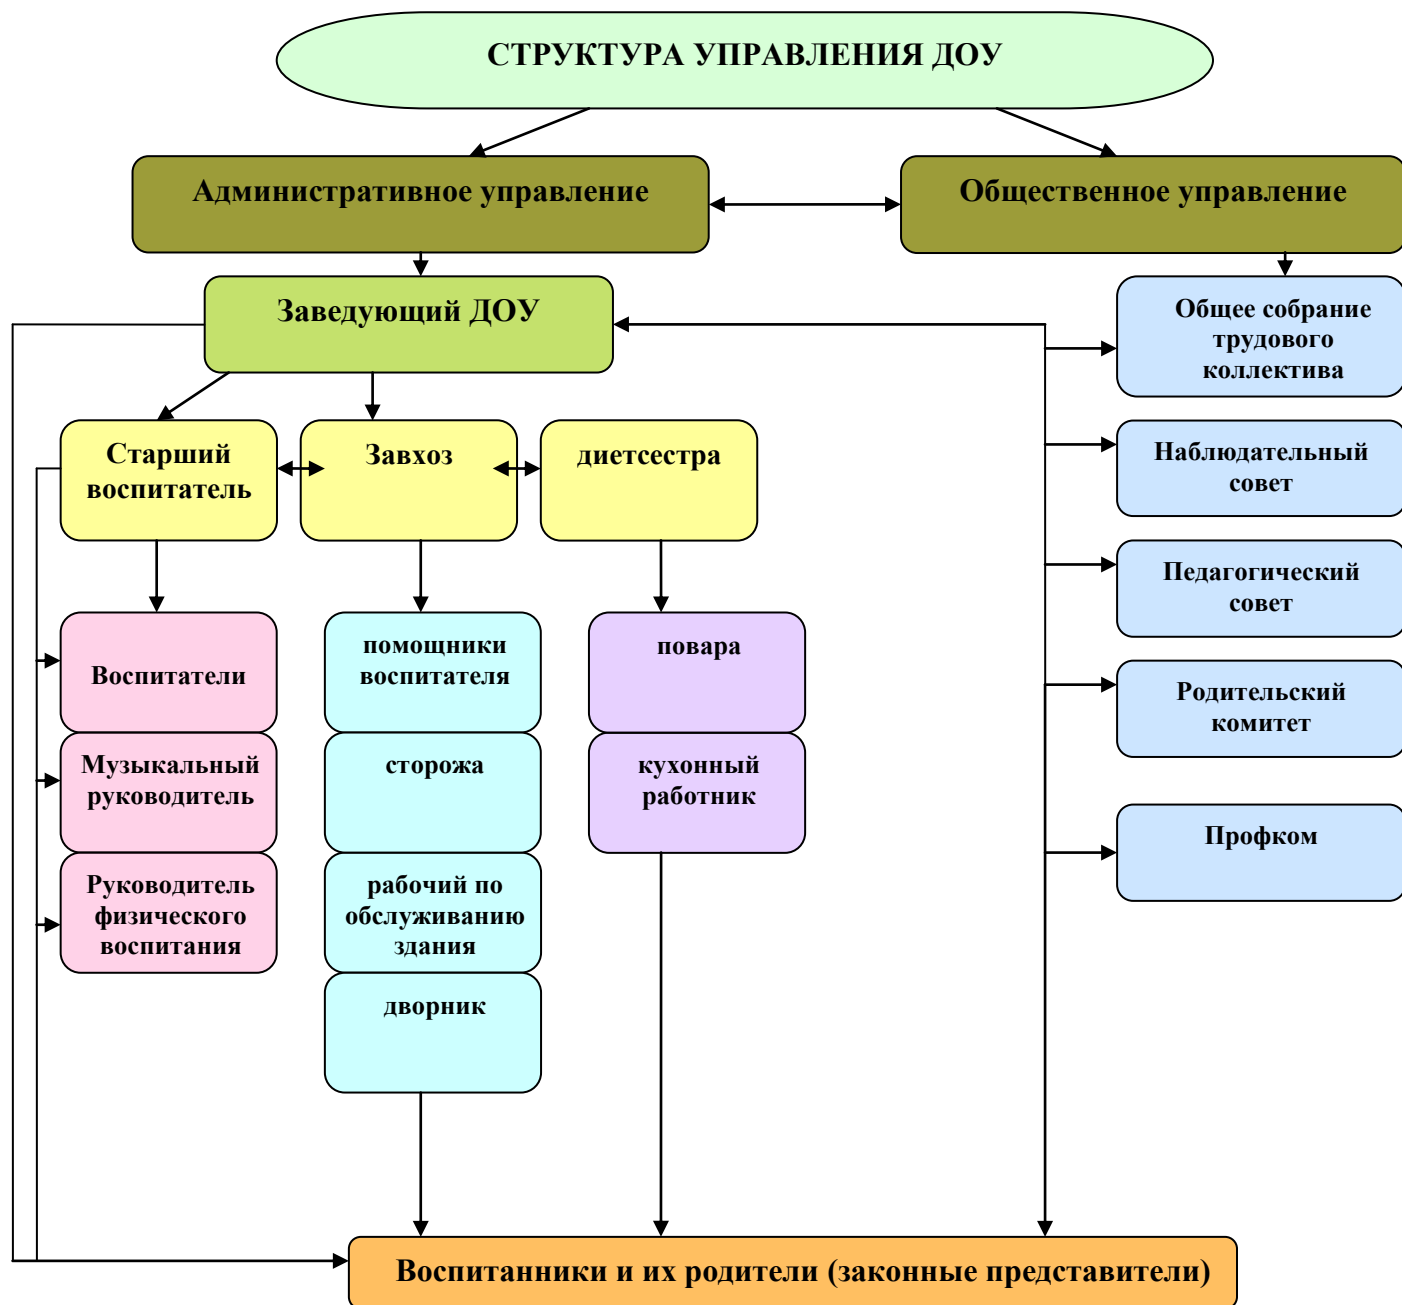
СТРУКТУРА УПРАВЛЕНИЯ ДОУ

Административное управление

Общественное управление

Заведующий ДОУ

Общее собрание трудового коллектива

Наблюдательный совет

Педагогический совет

Родительский комитет

Профком

Старший воспитатель

Завхоз

диетсестра

Воспитатели

Музыкальный руководитель

Руководитель физического воспитания

помощники воспитателя

сторожа

рабочий по обслуживанию здания

дворник

повара

кухонный работник

Воспитанники и их родители (законные представители)